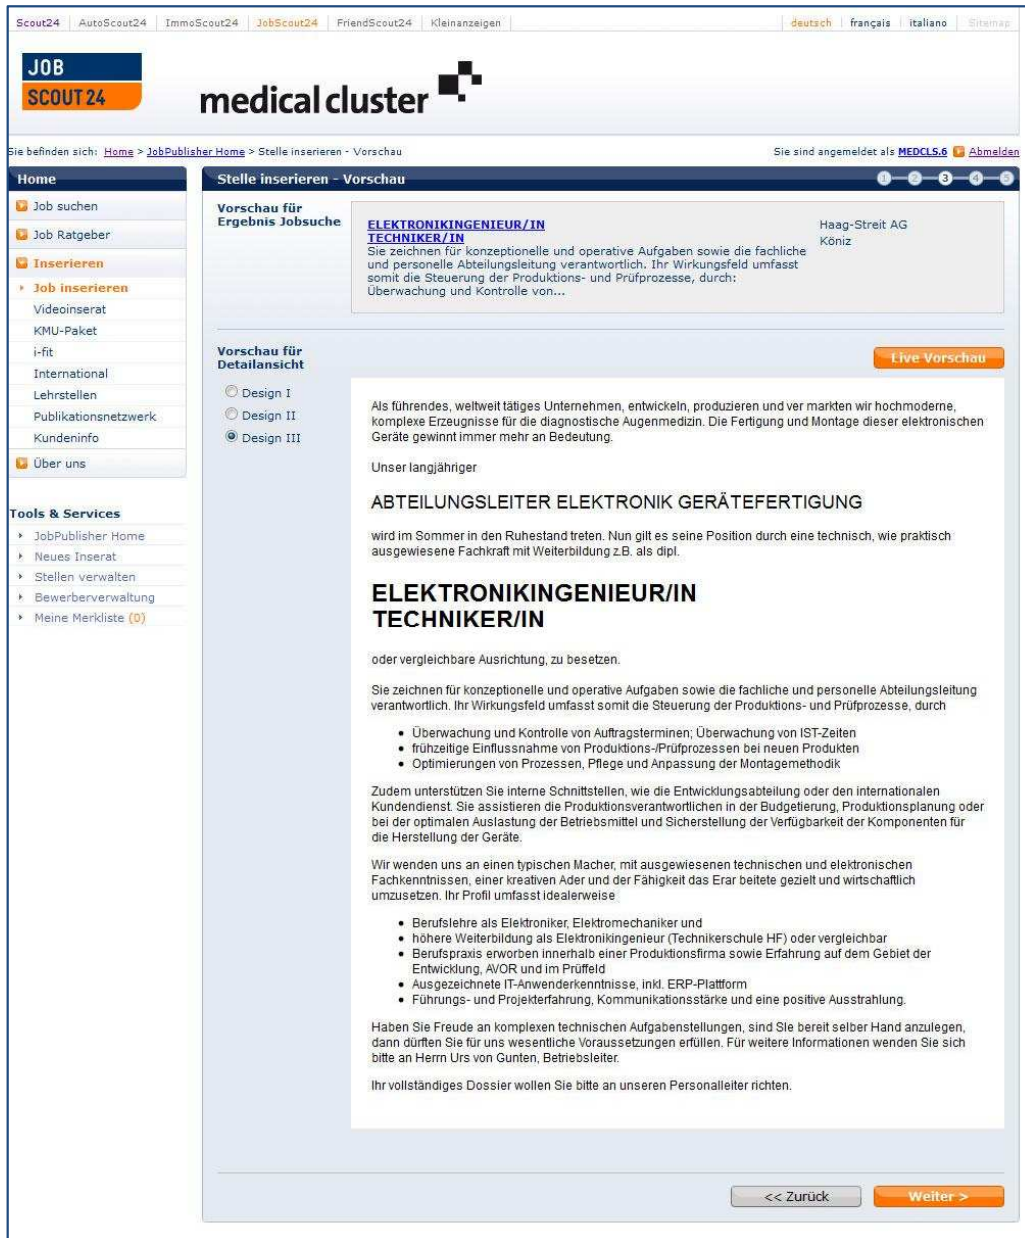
Scout24 | AutoScout24 | ImmoScout24 | JobScout24 | FriendScout24 | Kleinanzeigen

deutsch | français | italiano | Sitemap

JOB SCOUT 24

medical cluster

Sie befinden sich: Home > JobPublisher Home > Stelle inserieren - Vorschau

Sie sind angemeldet als MEDCLS.6 Abmelden

Home

Job suchen

Job Ratgeber

Inserieren

Job inserieren

Videoinserat

KMU-Paket

i-fit

International

Lehrstellen

Publikationsnetzwerk

Kundeninfo

Über uns

Tools & Services

JobPublisher Home

Neues Inserat

Stellen verwalten

Bewerberverwaltung

Meine Merkliste (0)

Stelle inserieren - Vorschau

1 2 3 4 5

Vorschau für Ergebnis Jobsuche

ELEKTRONIKINGENIEUR/IN TECHNIKER/IN
Sie zeichnen für konzeptionelle und operative Aufgaben sowie die fachliche und personelle Abteilungsleitung verantwortlich. Ihr Wirkungsfeld umfasst somit die Steuerung der Produktions- und Prüfprozesse, durch: Überwachung und Kontrolle von...

Haag-Streit AG
Köniz

Vorschau für Detailansicht

Live Vorschau

Design I

Design II

Design III

Als führendes, weltweit tätiges Unternehmen, entwickeln, produzieren und ver markten wir hochmoderne, komplexe Erzeugnisse für die diagnostische Augenmedizin. Die Fertigung und Montage dieser elektronischen Geräte gewinnt immer mehr an Bedeutung.

Unser langjähriger

ABTEILUNGSLEITER ELEKTRONIK GERÄTEFERTIGUNG

wird im Sommer in den Ruhestand treten. Nun gilt es seine Position durch eine technisch, wie praktisch ausgewiesene Fachkraft mit Weiterbildung z.B. als dipl.

ELEKTRONIKINGENIEUR/IN
TECHNIKER/IN

oder vergleichbare Ausrichtung, zu besetzen.

Sie zeichnen für konzeptionelle und operative Aufgaben sowie die fachliche und personelle Abteilungsleitung verantwortlich. Ihr Wirkungsfeld umfasst somit die Steuerung der Produktions- und Prüfprozesse, durch

• Überwachung und Kontrolle von Auftragsterminen; Überwachung von IST-Zeiten
• frühzeitige Einflussnahme von Produktions-/Prüfprozessen bei neuen Produkten
• Optimierungen von Prozessen, Pflege und Anpassung der Montagemethodik

Zudem unterstützen Sie interne Schnittstellen, wie die Entwicklungsabteilung oder den internationalen Kundendienst. Sie assistieren die Produktionsverantwortlichen in der Budgetierung, Produktionsplanung oder bei der optimalen Auslastung der Betriebsmittel und Sicherstellung der Verfügbarkeit der Komponenten für die Herstellung der Geräte.

Wir wenden uns an einen typischen Macher, mit ausgewiesenen technischen und elektronischen Fachkenntnissen, einer kreativen Ader und der Fähigkeit das Erar beitete gezielt und wirtschaftlich umzusetzen. Ihr Profil umfasst idealerweise

• Berufslehre als Elektroniker, Elektromechaniker und
• höhere Weiterbildung als Elektronikingenieur (Technikerschule HF) oder vergleichbar
• Berufspraxis erworben innerhalb einer Produktionsfirma sowie Erfahrung auf dem Gebiet der Entwicklung, AVOR und im Prüffeld
• Ausgezeichnete IT-Anwenderkenntnisse, inkl. ERP-Plattform
• Führungs- und Projekterfahrung, Kommunikationsstärke und eine positive Ausstrahlung.

Haben Sie Freude an komplexen technischen Aufgabenstellungen, sind Sie bereit selber Hand anzulegen, dann dürften Sie für uns wesentliche Voraussetzungen erfüllen. Für weitere Informationen wenden Sie sich bitte an Herrn Urs von Gunten, Betriebsleiter.

Ihr vollständiges Dossier wollen Sie bitte an unseren Personalleiter richten.

<< Zurück

Weiter >